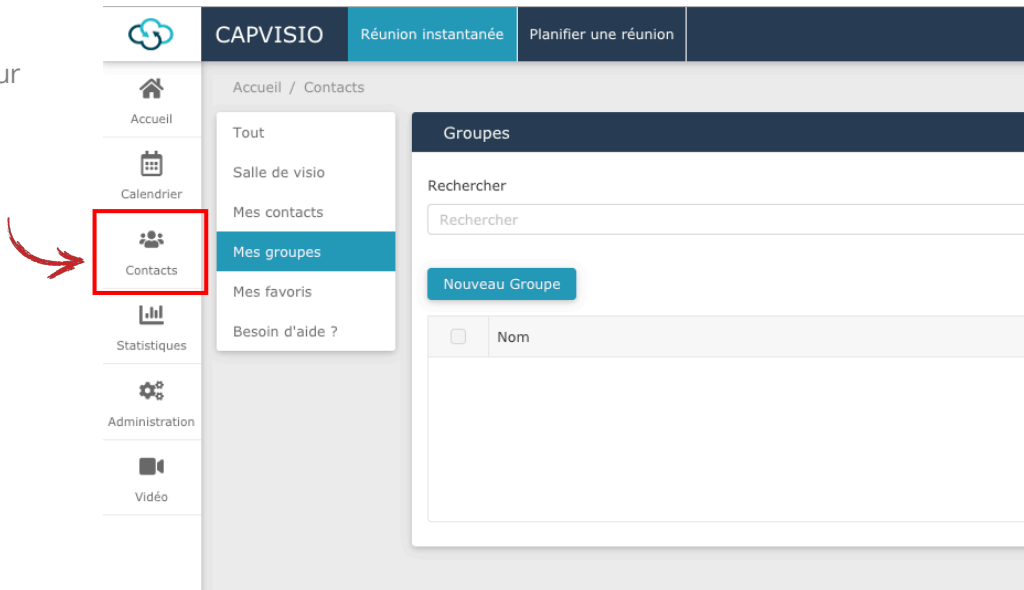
ur

CAPVISIO
Réunion instantanée
Planifier une réunion

Accueil
Calendrier
Contacts
Statistiques
Administration
Vidéo

Accueil / Contacts

Tout
Salle de visio
Mes contacts
Mes groupes
Mes favoris
Besoin d'aide ?

Groupes

Rechercher
Rechercher

Nouveau Groupe

| | Nom |
|---|---|
| | |